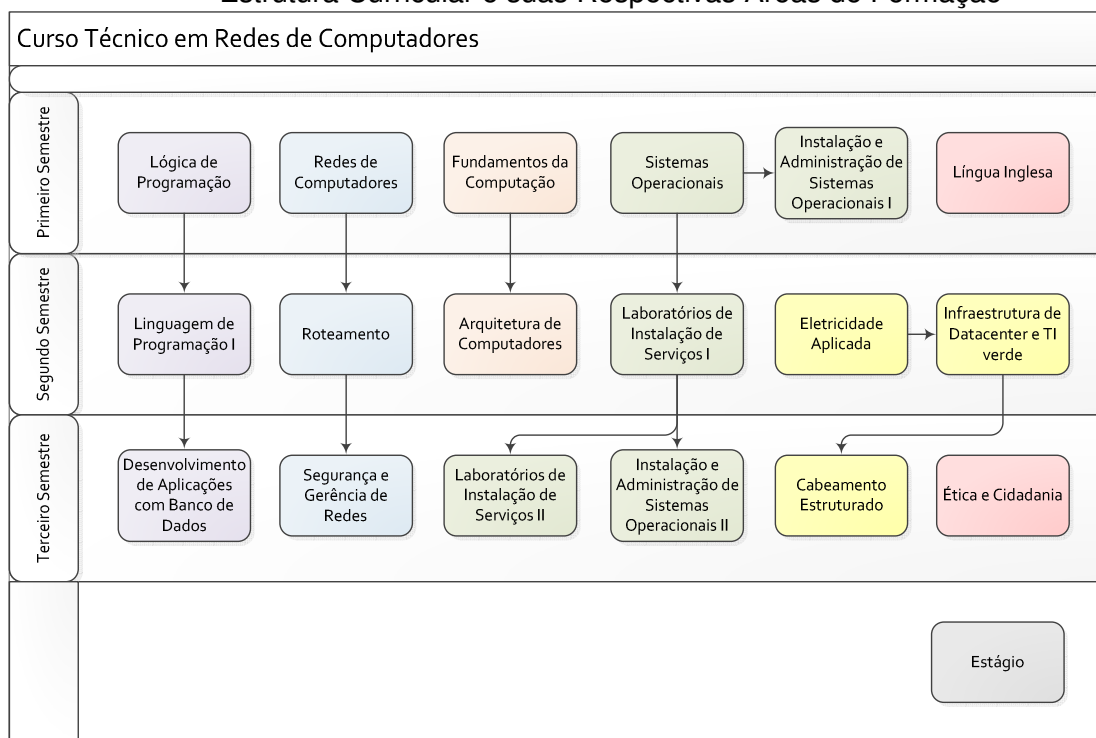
Estrutura Curricular e suas Respectivas Áreas de Formação

Curso Técnico em Redes de Computadores

Primeiro Semestre

Lógica de Programação

Redes de Computadores

Fundamentos da Computação

Sistemas Operacionais

Instalação e Administração de Sistemas Operacionais I

Língua Inglesa

Segundo Semestre

Linguagem de Programação I

Roteamento

Arquitetura de Computadores

Laboratórios de Instalação de Serviços I

Eletricidade Aplicada

Infraestrutura de Datacenter e TI verde

Terceiro Semestre

Desenvolvimento de Aplicações com Banco de Dados

Segurança e Gerência de Redes

Laboratórios de Instalação de Serviços II

Instalação e Administração de Sistemas Operacionais II

Cabeamento Estruturado

Ética e Cidadania

Estágio